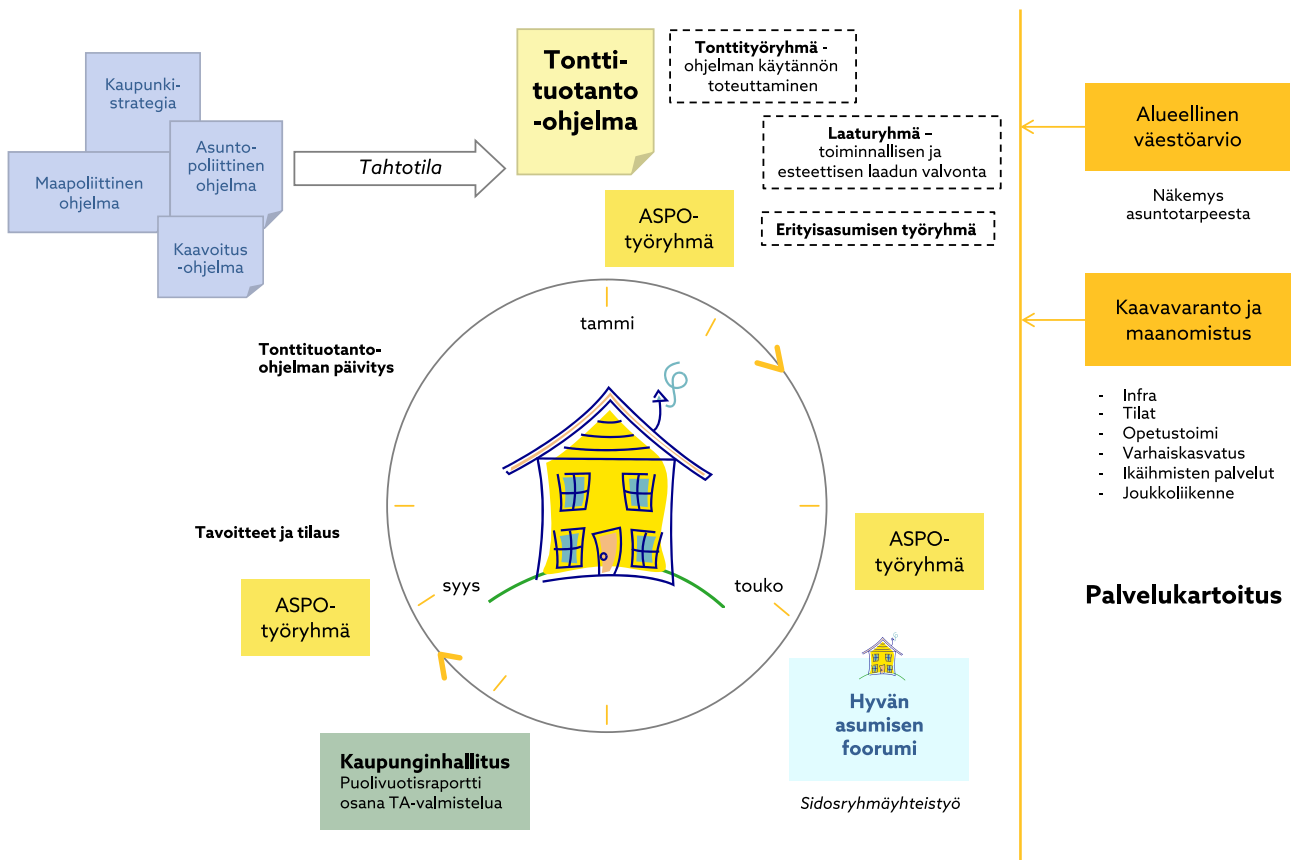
Kaupunkistrategia

Asuntopoliittinen ohjelma

Maapoliittinen ohjelma

Kaavoitus-ohjelma

Tahtotila

Tonttituotanto-ohjelma

Tonttityöryhmä - ohjelman käytännön toteuttaminen

Laaturyhmä – toiminnallisen ja esteettisen laadun valvonta

Erityisasumisen työryhmä

ASPO-työryhmä

Alueellinen väestöarvio

Näkemys asuntotarpeesta

Kaavavaranto ja maanomistus

- Infra
- Tilat
- Opetustoimi
- Varhaiskasvatus
- Ikäihmisten palvelut
- Joukkoliikenne

Palvelukartoitus

tammi

Tonttituotanto-ohjelman päivitys

Tavoitteet ja tilaus

syys

touko

ASPO-työryhmä

ASPO-työryhmä

Hyvän asumisen foorumi

Sidosryhmäyhteistyö

Kaupunginhallitus
Puolivuotisraportti osana TA-valmistelua